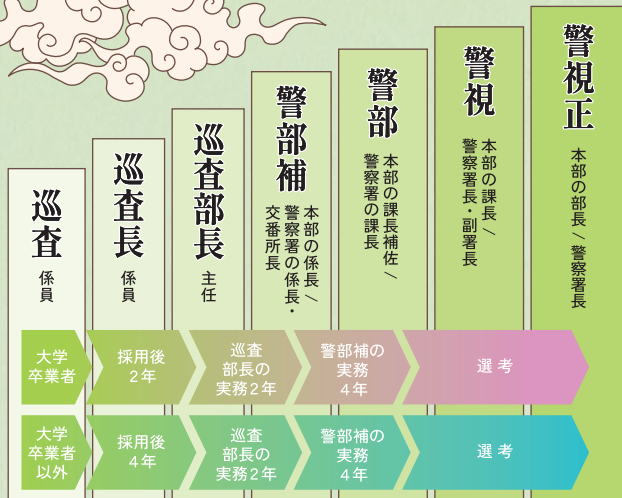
巡査
係員

巡査長
係員

巡査部長
主任

警部補
本部の係長／警察署の係長・交番所長

警部
本部の課長補佐／警察署の課長

警視
本部の課長／警察署長・副署長

警視正
本部の部長／警察署長

大学卒業者
採用後2年
巡査部長の実務2年
警部補の実務4年
選考

大学卒業者以外
採用後4年
巡査部長の実務2年
警部補の実務4年
選考